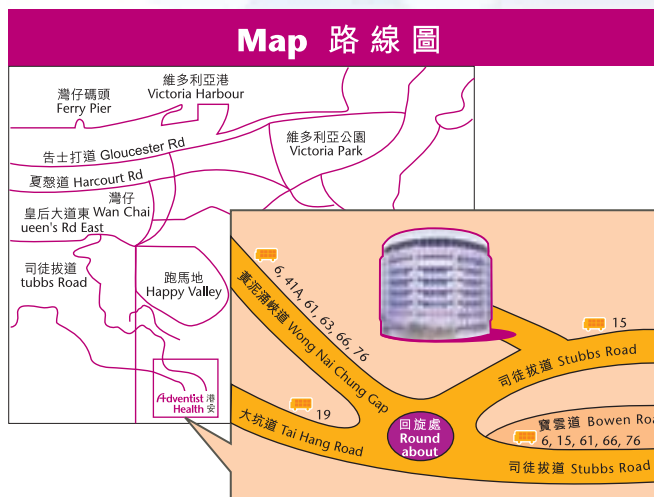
Map 路線圖

灣仔碼頭
Ferry Pier

維多利亞港
Victoria Harbour

告士打道 Gloucester Rd

維多利亞公園
Victoria Park

夏慤道 Harcourt Rd

灣仔
皇后大道東 Wan Chai
ueen's Rd East

司徒拔道
tubbs Road

跑馬地
Happy Valley

Adventist Health 港安

6, 41A, 61, 63, 66, 76

黃泥涌峽道 Wong Nai Chung Gap

15

司徒拔道 Stubbs Road

19

大坑道 Tai Hang Road

回旋處
Round about

寶雲道 Bowen Ro
6, 15, 61, 66, 76

司徒拔道 Stubbs Road